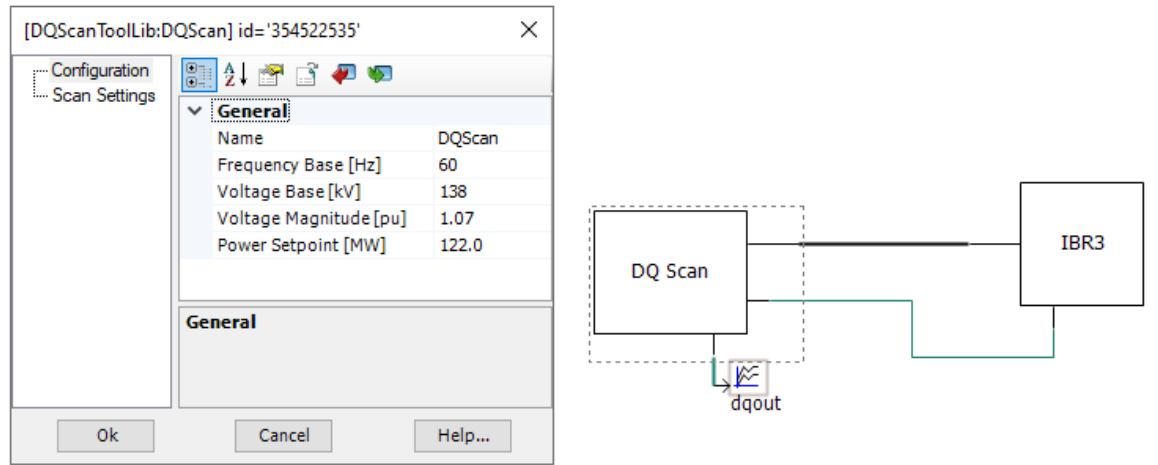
[DQScanToolLib:DQScan] id='354522535'

Configuration
Scan Settings

General

| Name | DQScan |
|---|---|
| Frequency Base [Hz] | 60 |
| Voltage Base [kV] | 138 |
| Voltage Magnitude [pu] | 1.07 |
| Power Setpoint [MW] | 122.0 |

General

Ok
Cancel
Help...

DQ Scan
IBR3
dqout